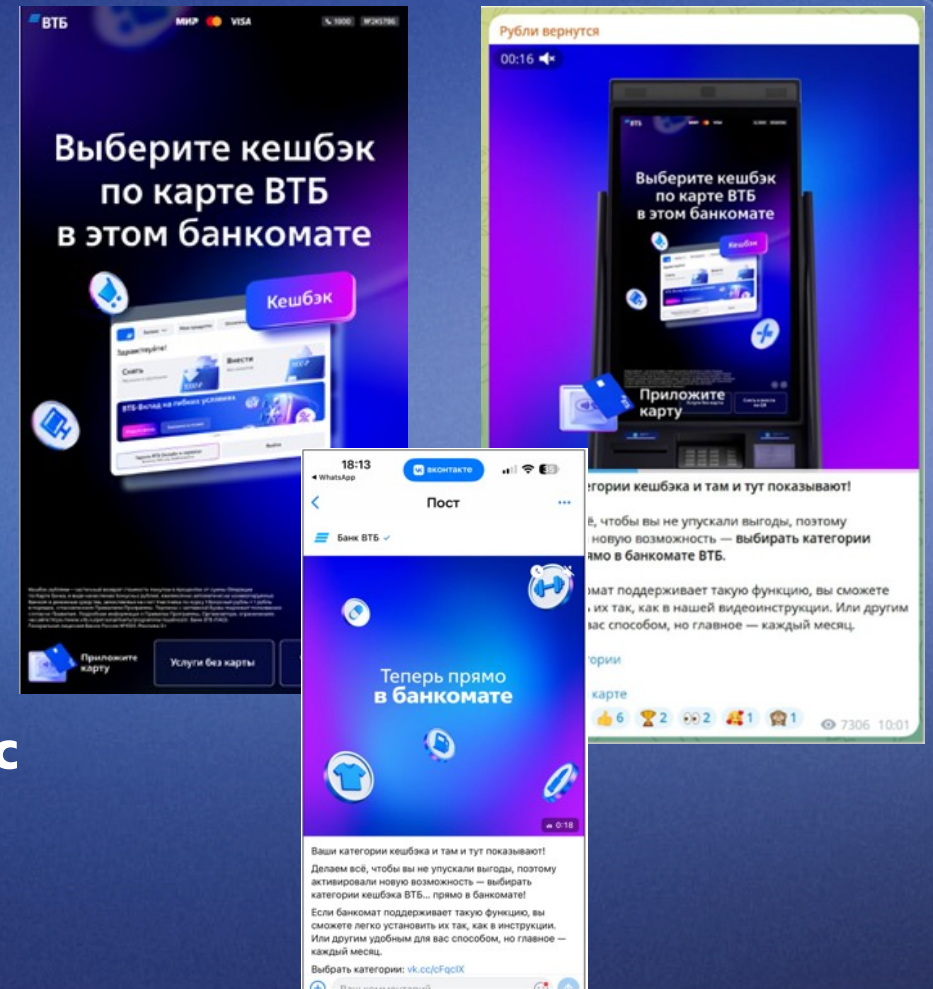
ВТБ МИР VISA 1000 №245786

Выберите кешбэк по карте ВТБ в этом банкомате

Кешбэк

Здравствуйте!

Снять

Внести

ВТБ-Вклад на гибких условиях

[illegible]

Приложите карту

Услуги без карты

Рубли вернутся

00:16

ВТБ

Выберите кешбэк по карте ВТБ в этом банкомате

Кешбэк

Приложите карту

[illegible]егории кешбэка и там и тут показывают!

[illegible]ё, чтобы вы не упускали выгоды, поэтому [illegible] новую возможность — выбирать категории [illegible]ямо в банкомате ВТБ.

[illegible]мат поддерживает такую функцию, вы сможете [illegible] их так, как в нашей видеоинструкции. Или другим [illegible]вас способом, но главное — каждый месяц.

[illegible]гории

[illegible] карте

6 2 2 1 1 7306 10:01

с

18:13
◀ WhatsApp

вконтакте

Пост

Банк ВТБ

Теперь прямо в банкомате

0:18

Ваши категории кешбэка и там и тут показывают!

Делаем всё, чтобы вы не упускали выгоды, поэтому активировали новую возможность — выбирать категории кешбэка ВТБ... прямо в банкомате!

Если банкомат поддерживает такую функцию, вы сможете легко установить их так, как в инструкции. Или другим удобным для вас способом, но главное — каждый месяц.

Выбрать категории: vk.cc/cFqclX

Ваш комментарий